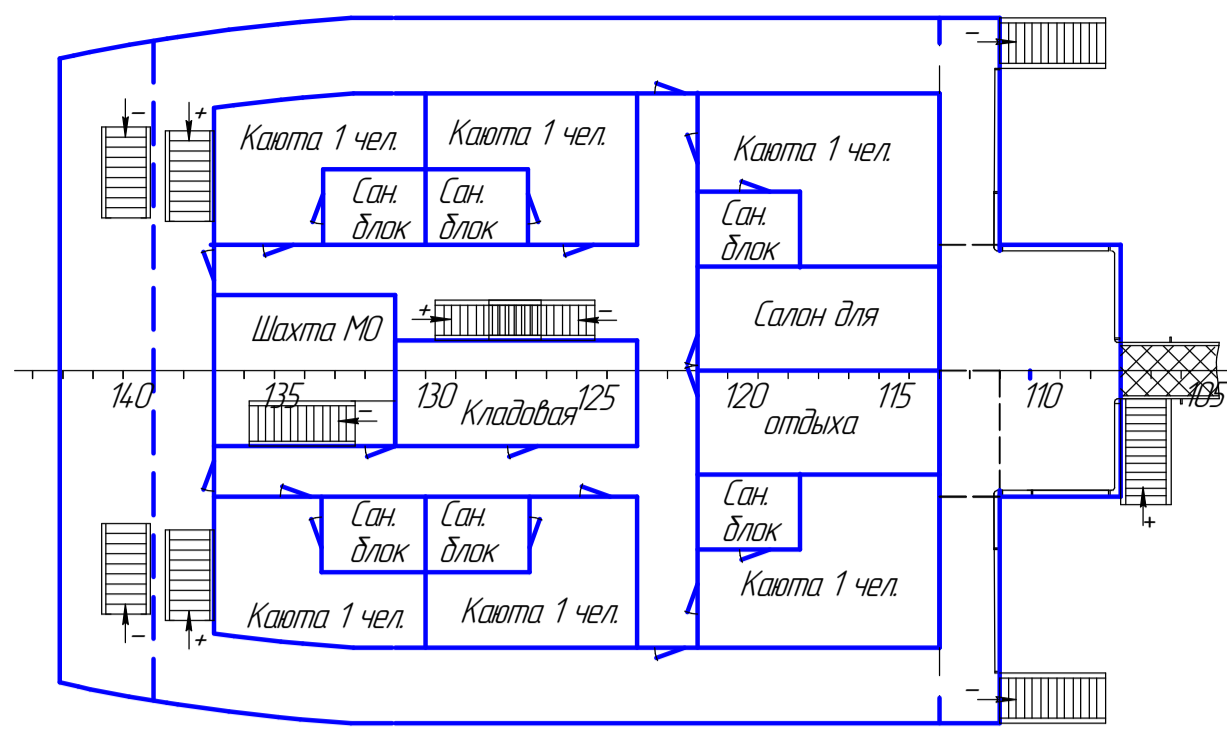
–
–
+
Каюта 1 чел.
Каюта 1 чел.
Каюта 1 чел.
Сан. блок
Сан. блок
Сан. блок
Шахта МО
+
–
Салон для
140
135
130
125
120
115
110
105
–
Кладовая
отдыха
Сан. блок
Сан. блок
Сан. блок
Каюта 1 чел.
Каюта 1 чел.
Каюта 1 чел.
–
+
+
–